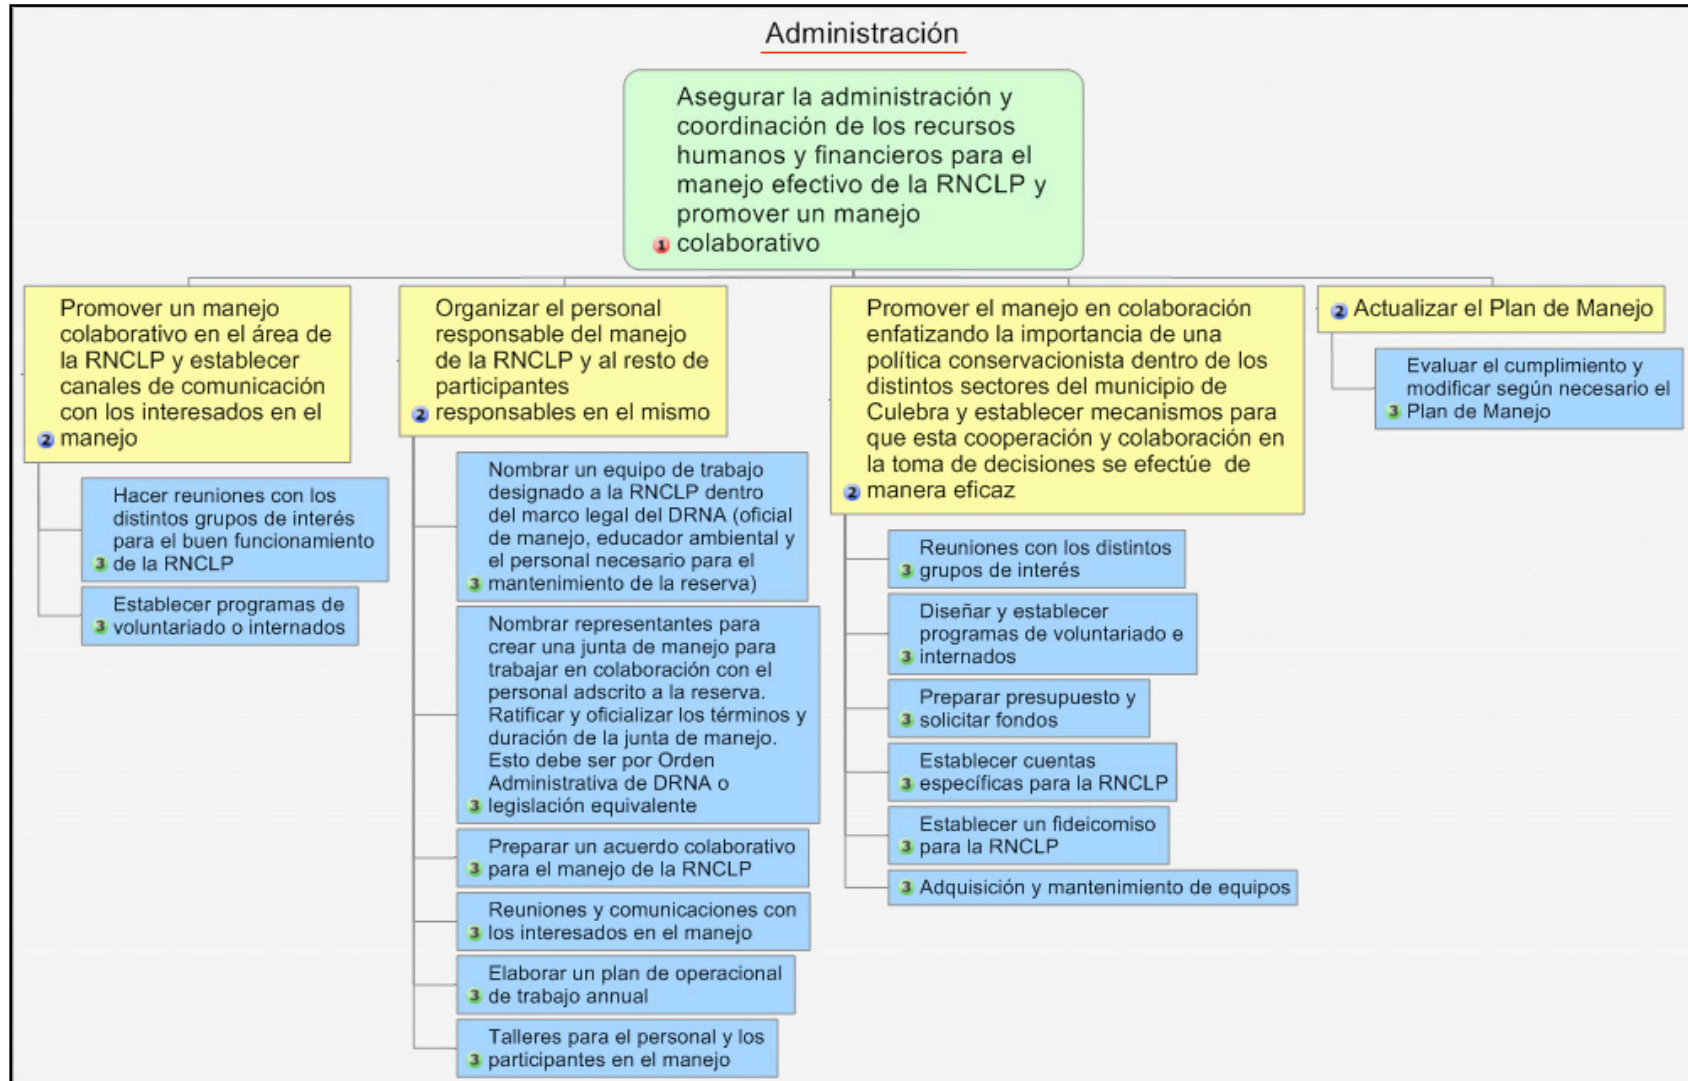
Administración

1 Asegurar la administración y coordinación de los recursos humanos y financieros para el manejo efectivo de la RNCLP y promover un manejo colaborativo

2 Promover un manejo colaborativo en el área de la RNCLP y establecer canales de comunicación con los interesados en el manejo

3 Hacer reuniones con los distintos grupos de interés para el buen funcionamiento de la RNCLP

3 Establecer programas de voluntariado o internados

2 Organizar el personal responsable del manejo de la RNCLP y al resto de participantes responsables en el mismo

3 Nombrar un equipo de trabajo designado a la RNCLP dentro del marco legal del DRNA (oficial de manejo, educador ambiental y el personal necesario para el mantenimiento de la reserva)

3 Nombrar representantes para crear una junta de manejo para trabajar en colaboración con el personal adscrito a la reserva. Ratificar y oficializar los términos y duración de la junta de manejo. Esto debe ser por Orden Administrativa de DRNA o legislación equivalente

3 Preparar un acuerdo colaborativo para el manejo de la RNCLP

3 Reuniones y comunicaciones con los interesados en el manejo

3 Elaborar un plan de operacional de trabajo annual

3 Talleres para el personal y los participantes en el manejo

2 Promover el manejo en colaboración enfatizando la importancia de una política conservacionista dentro de los distintos sectores del municipio de Culebra y establecer mecanismos para que esta cooperación y colaboración en la toma de decisiones se efectúe de manera eficaz

3 Reuniones con los distintos grupos de interés

3 Diseñar y establecer programas de voluntariado e internados

3 Preparar presupuesto y solicitar fondos

3 Establecer cuentas específicas para la RNCLP

3 Establecer un fideicomiso para la RNCLP

3 Adquisición y mantenimiento de equipos

2 Actualizar el Plan de Manejo

3 Evaluar el cumplimiento y modificar según necesario el Plan de Manejo